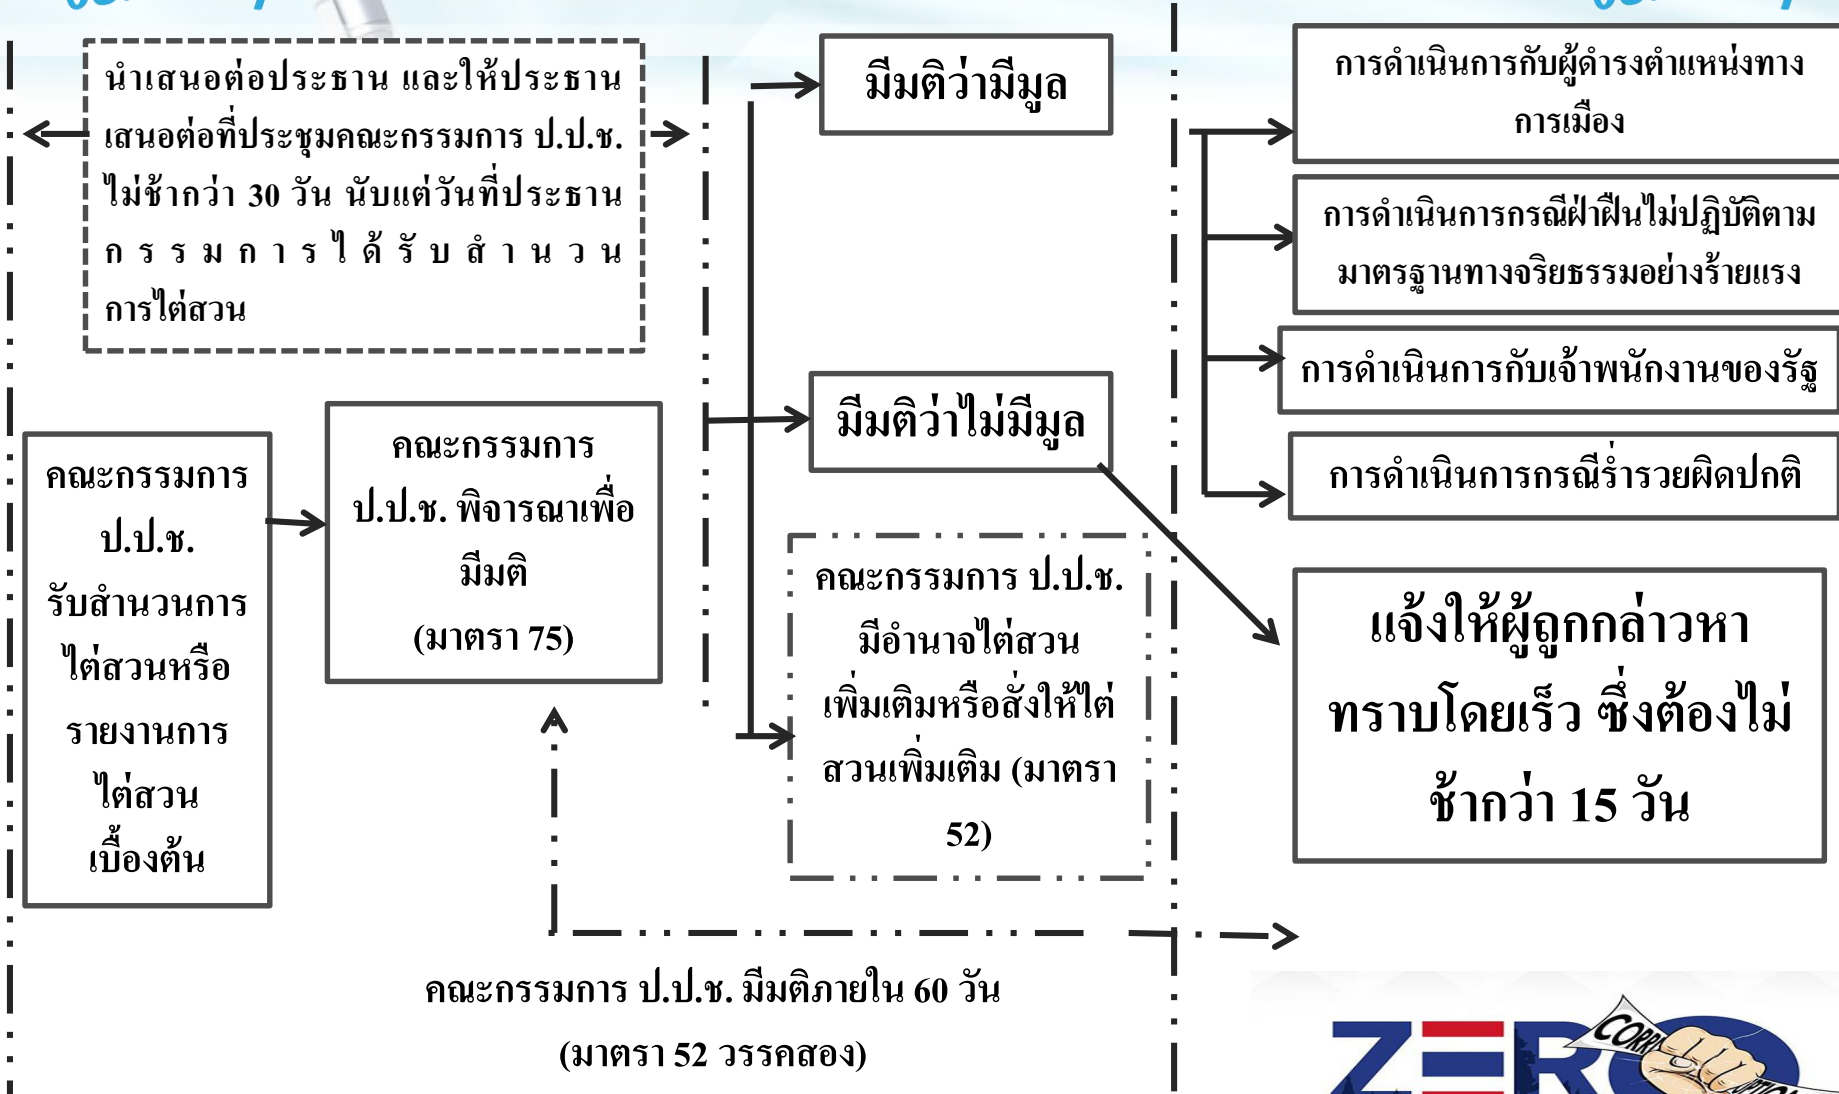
นำเสนอต่อประธาน และให้ประธานเสนอต่อที่ประชุมคณะกรรมการ ป.ป.ช. ไม่ช้ากว่า 30 วัน นับแต่วันที่ประธานกรรมการได้รับสำนวนการไต่สวน

มีมติว่ามีมูล

การดำเนินการกับผู้ดำรงตำแหน่งทางการเมือง

การดำเนินการกรณีฝ่าฝืนไม่ปฏิบัติตามมาตรฐานทางจริยธรรมอย่างร้ายแรง

การดำเนินการกับเจ้าพนักงานของรัฐ

การดำเนินการกรณีร่ำรวยผิดปกติ

คณะกรรมการ ป.ป.ช. รับสำนวนการไต่สวนหรือรายงานการไต่สวนเบื้องต้น

คณะกรรมการ ป.ป.ช. พิจารณาเพื่อมีมติ (มาตรา 75)

มีมติว่าไม่มีมูล

คณะกรรมการ ป.ป.ช. มีอำนาจไต่สวนเพิ่มเติมหรือสั่งให้ไต่สวนเพิ่มเติม (มาตรา 52)

แจ้งให้ผู้ถูกกล่าวหาทราบโดยเร็ว ซึ่งต้องไม่ช้ากว่า 15 วัน

คณะกรรมการ ป.ป.ช. มีมติภายใน 60 วัน (มาตรา 52 วรรคสอง)

ZERO CORRUPTION